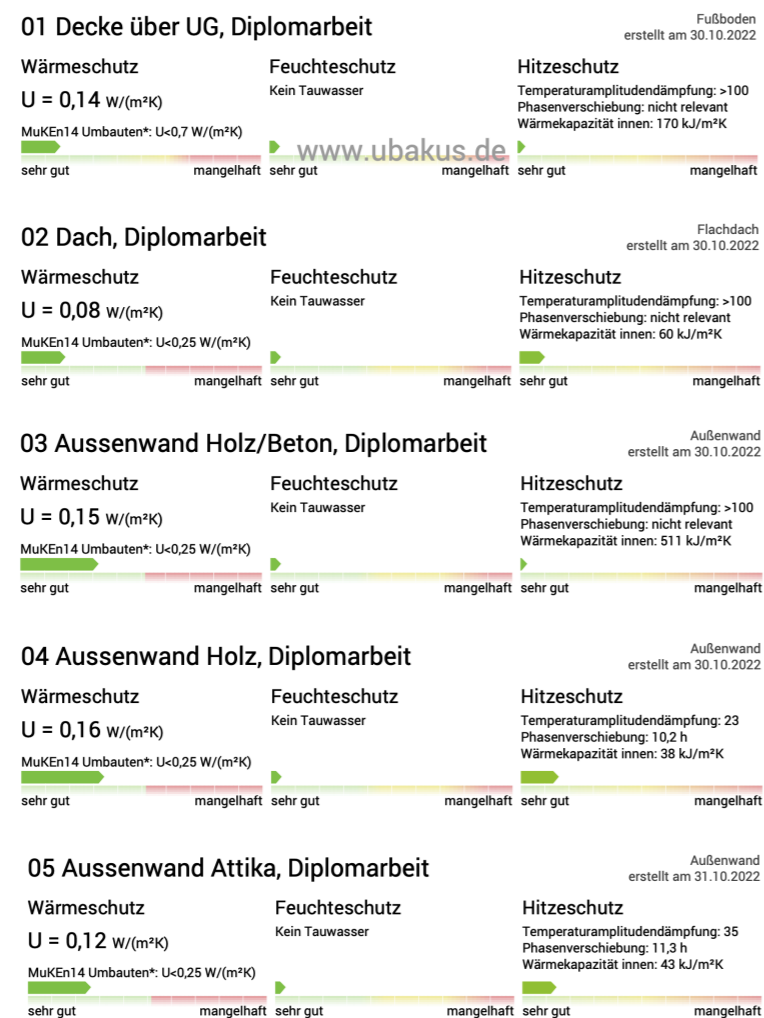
01 Decke über UG, Diplomarbeit

Fußboden
erstellt am 30.10.2022

Wärmeschutz
U = 0,14 W/(m²K)
MuKEn14 Umbauten*: U<0,7 W/(m²K)
sehr gut mangelhaft

Feuchteschutz
Kein Tauwasser
sehr gut mangelhaft

www.ubakus.de

Hitzeschutz
Temperaturamplitudendämpfung: >100
Phasenverschiebung: nicht relevant
Wärmekapazität innen: 170 kJ/m²K
sehr gut mangelhaft

02 Dach, Diplomarbeit

Flachdach
erstellt am 30.10.2022

Wärmeschutz
U = 0,08 W/(m²K)
MuKEn14 Umbauten*: U<0,25 W/(m²K)
sehr gut mangelhaft

Feuchteschutz
Kein Tauwasser
sehr gut mangelhaft

Hitzeschutz
Temperaturamplitudendämpfung: >100
Phasenverschiebung: nicht relevant
Wärmekapazität innen: 60 kJ/m²K
sehr gut mangelhaft

03 Aussenwand Holz/Beton, Diplomarbeit

Außenwand
erstellt am 30.10.2022

Wärmeschutz
U = 0,15 W/(m²K)
MuKEn14 Umbauten*: U<0,25 W/(m²K)
sehr gut mangelhaft

Feuchteschutz
Kein Tauwasser
sehr gut mangelhaft

Hitzeschutz
Temperaturamplitudendämpfung: >100
Phasenverschiebung: nicht relevant
Wärmekapazität innen: 511 kJ/m²K
sehr gut mangelhaft

04 Aussenwand Holz, Diplomarbeit

Außenwand
erstellt am 30.10.2022

Wärmeschutz
U = 0,16 W/(m²K)
MuKEn14 Umbauten*: U<0,25 W/(m²K)
sehr gut mangelhaft

Feuchteschutz
Kein Tauwasser
sehr gut mangelhaft

Hitzeschutz
Temperaturamplitudendämpfung: 23
Phasenverschiebung: 10,2 h
Wärmekapazität innen: 38 kJ/m²K
sehr gut mangelhaft

05 Aussenwand Attika, Diplomarbeit

Außenwand
erstellt am 31.10.2022

Wärmeschutz
U = 0,12 W/(m²K)
MuKEn14 Umbauten*: U<0,25 W/(m²K)
sehr gut mangelhaft

Feuchteschutz
Kein Tauwasser
sehr gut mangelhaft

Hitzeschutz
Temperaturamplitudendämpfung: 35
Phasenverschiebung: 11,3 h
Wärmekapazität innen: 43 kJ/m²K
sehr gut mangelhaft